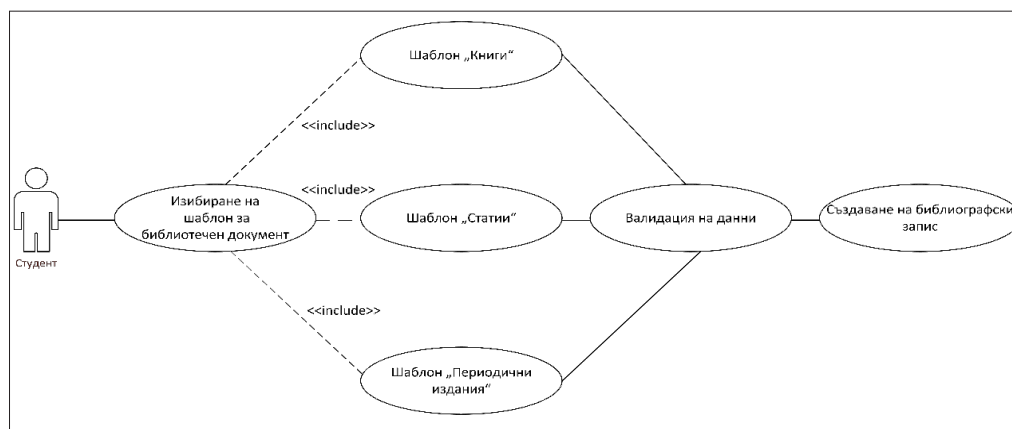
Шаблон „Книги“

<<include>>

<<include>>

Изибиране на шаблон за библиотечен документ

Шаблон „Статии“

Валидация на данни

Създаване на библиографски запис

Студент

<<include>>

Шаблон „Периодични издания“